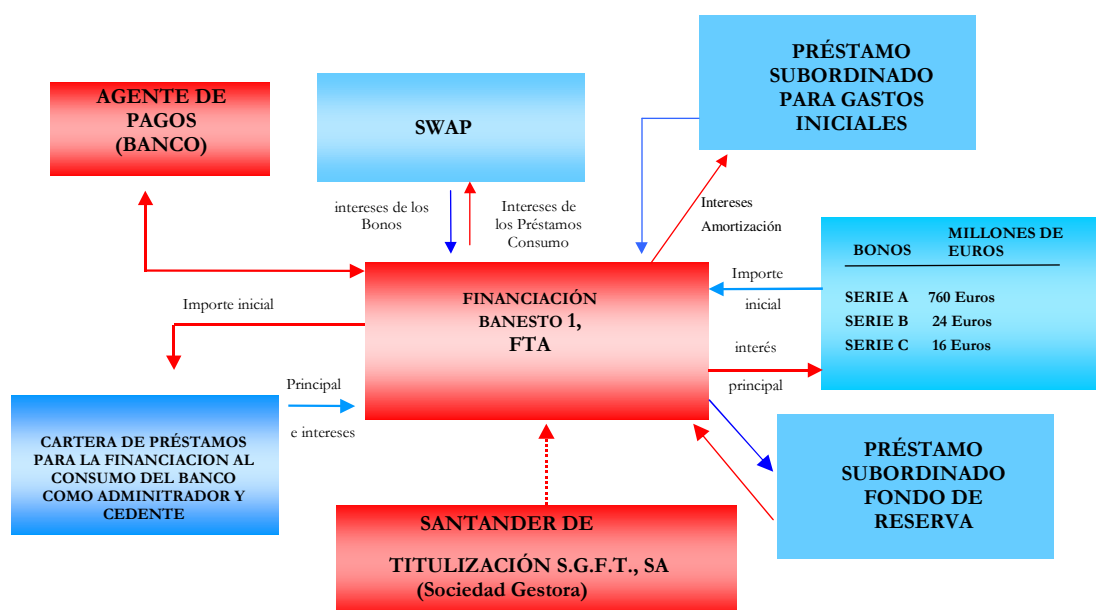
AGENTE DE PAGOS (BANCO)

SWAP

PRÉSTAMO SUBORDINADO PARA GASTOS INICIALES

intereses de los Bonos

Intereses de los Préstamos Consumo

Intereses Amortización

| BONOS | MILLONES DE EUROS |
|---|---|
| SERIE A | 760 Euros |
| SERIE B | 24 Euros |
| SERIE C | 16 Euros |

Importe inicial

Importe inicial

FINANCIACIÓN BANESTO 1, FTA

interés principal

Principal e intereses

CARTERA DE PRÉSTAMOS PARA LA FINANCIACION AL CONSUMO DEL BANCO COMO ADMINITRADOR Y CEDENTE

PRÉSTAMO SUBORDINADO FONDO DE RESERVA

SANTANDER DE TITULIZACIÓN S.G.F.T., SA (Sociedad Gestora)